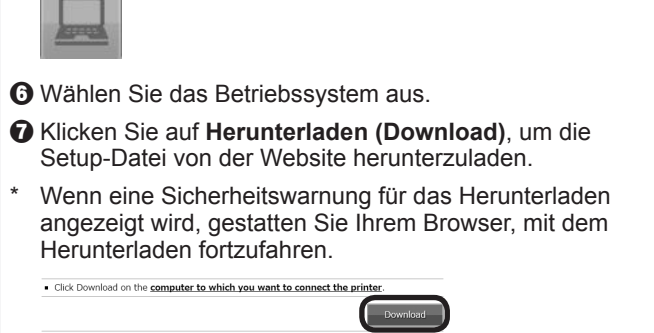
❻ Wählen Sie das Betriebssystem aus.

❼ Klicken Sie auf **Herunterladen (Download)**, um die Setup-Datei von der Website herunterzuladen.

\* Wenn eine Sicherheitswarnung für das Herunterladen angezeigt wird, gestatten Sie Ihrem Browser, mit dem Herunterladen fortzufahren.

▪ Click Download on the **computer to which you want to connect the printer**.

Download